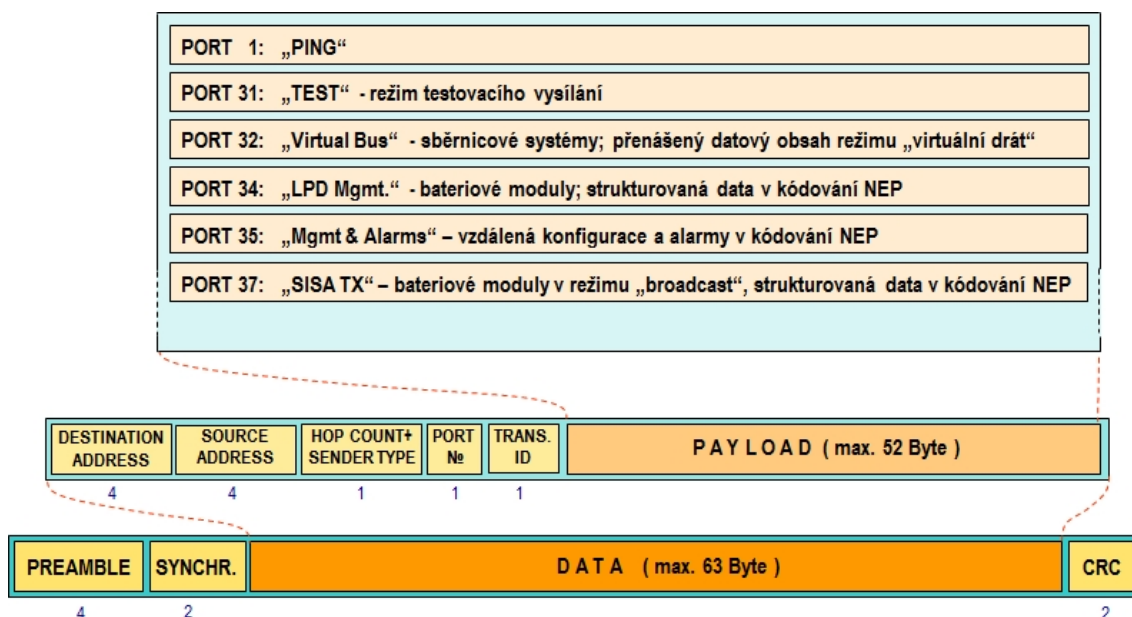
PORT 1: „PING“

PORT 31: „TEST“ - režim testovacího vysílání

PORT 32: „Virtual Bus“ - sběrnicové systémy; přenášený datový obsah režimu „virtuální drát“

PORT 34: „LPD Mgmt.“ - bateriové moduly; strukturovaná data v kódování NEP

PORT 35: „Mgmt & Alarms“ – vzdálená konfigurace a alarmy v kódování NEP

PORT 37: „SISA TX“ – bateriové moduly v režimu „broadcast“, strukturovaná data v kódování NEP

| DESTINATION ADDRESS | SOURCE ADDRESS | HOP COUNT+ SENDER TYPE | PORT № | TRANS. ID | P A Y L O A D ( max. 52 Byte ) |
|---|---|---|---|---|---|
| 4 | 4 | 1 | 1 | 1 | |

| PREAMBLE | SYNCHR. | D A T A ( max. 63 Byte ) | CRC |
|---|---|---|---|
| 4 | 2 | | 2 |